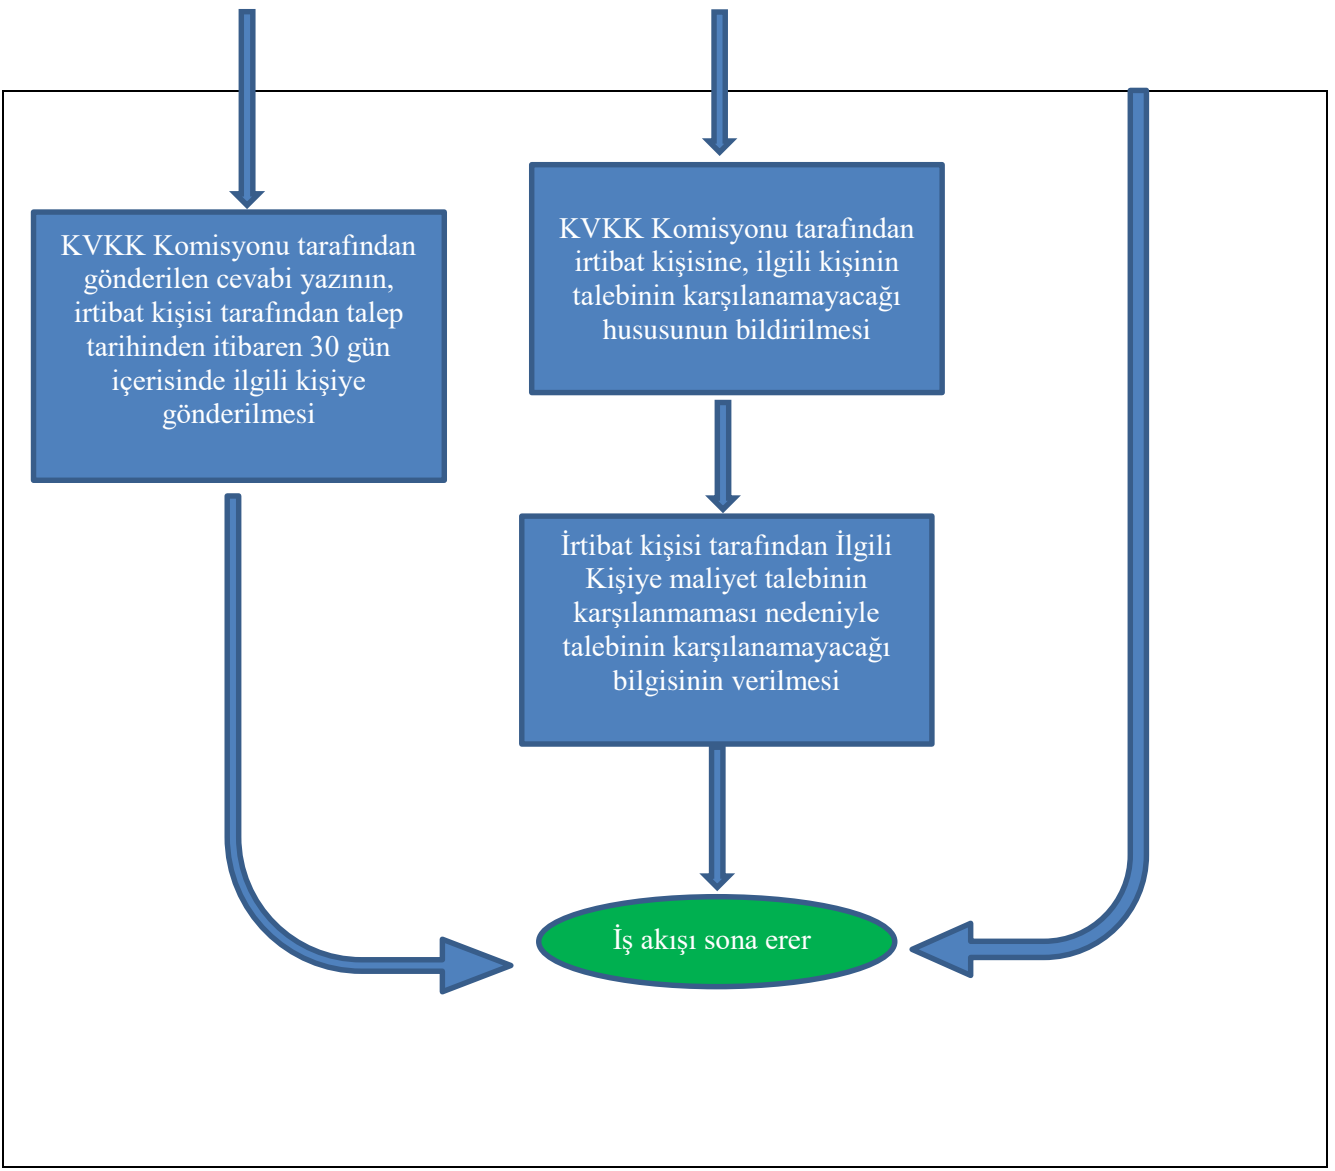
KVKK Komisyonu tarafından gönderilen cevabi yazının, irtibat kişisi tarafından talep tarihinden itibaren 30 gün içerisinde ilgili kişiye gönderilmesi

KVKK Komisyonu tarafından irtibat kişisine, ilgili kişinin talebinin karşılanamayacağı hususunun bildirilmesi

İrtibat kişisi tarafından İlgili Kişiye maliyet talebinin karşılanmaması nedeniyle talebinin karşılanamayacağı bilgisinin verilmesi

İş akışı sona erer